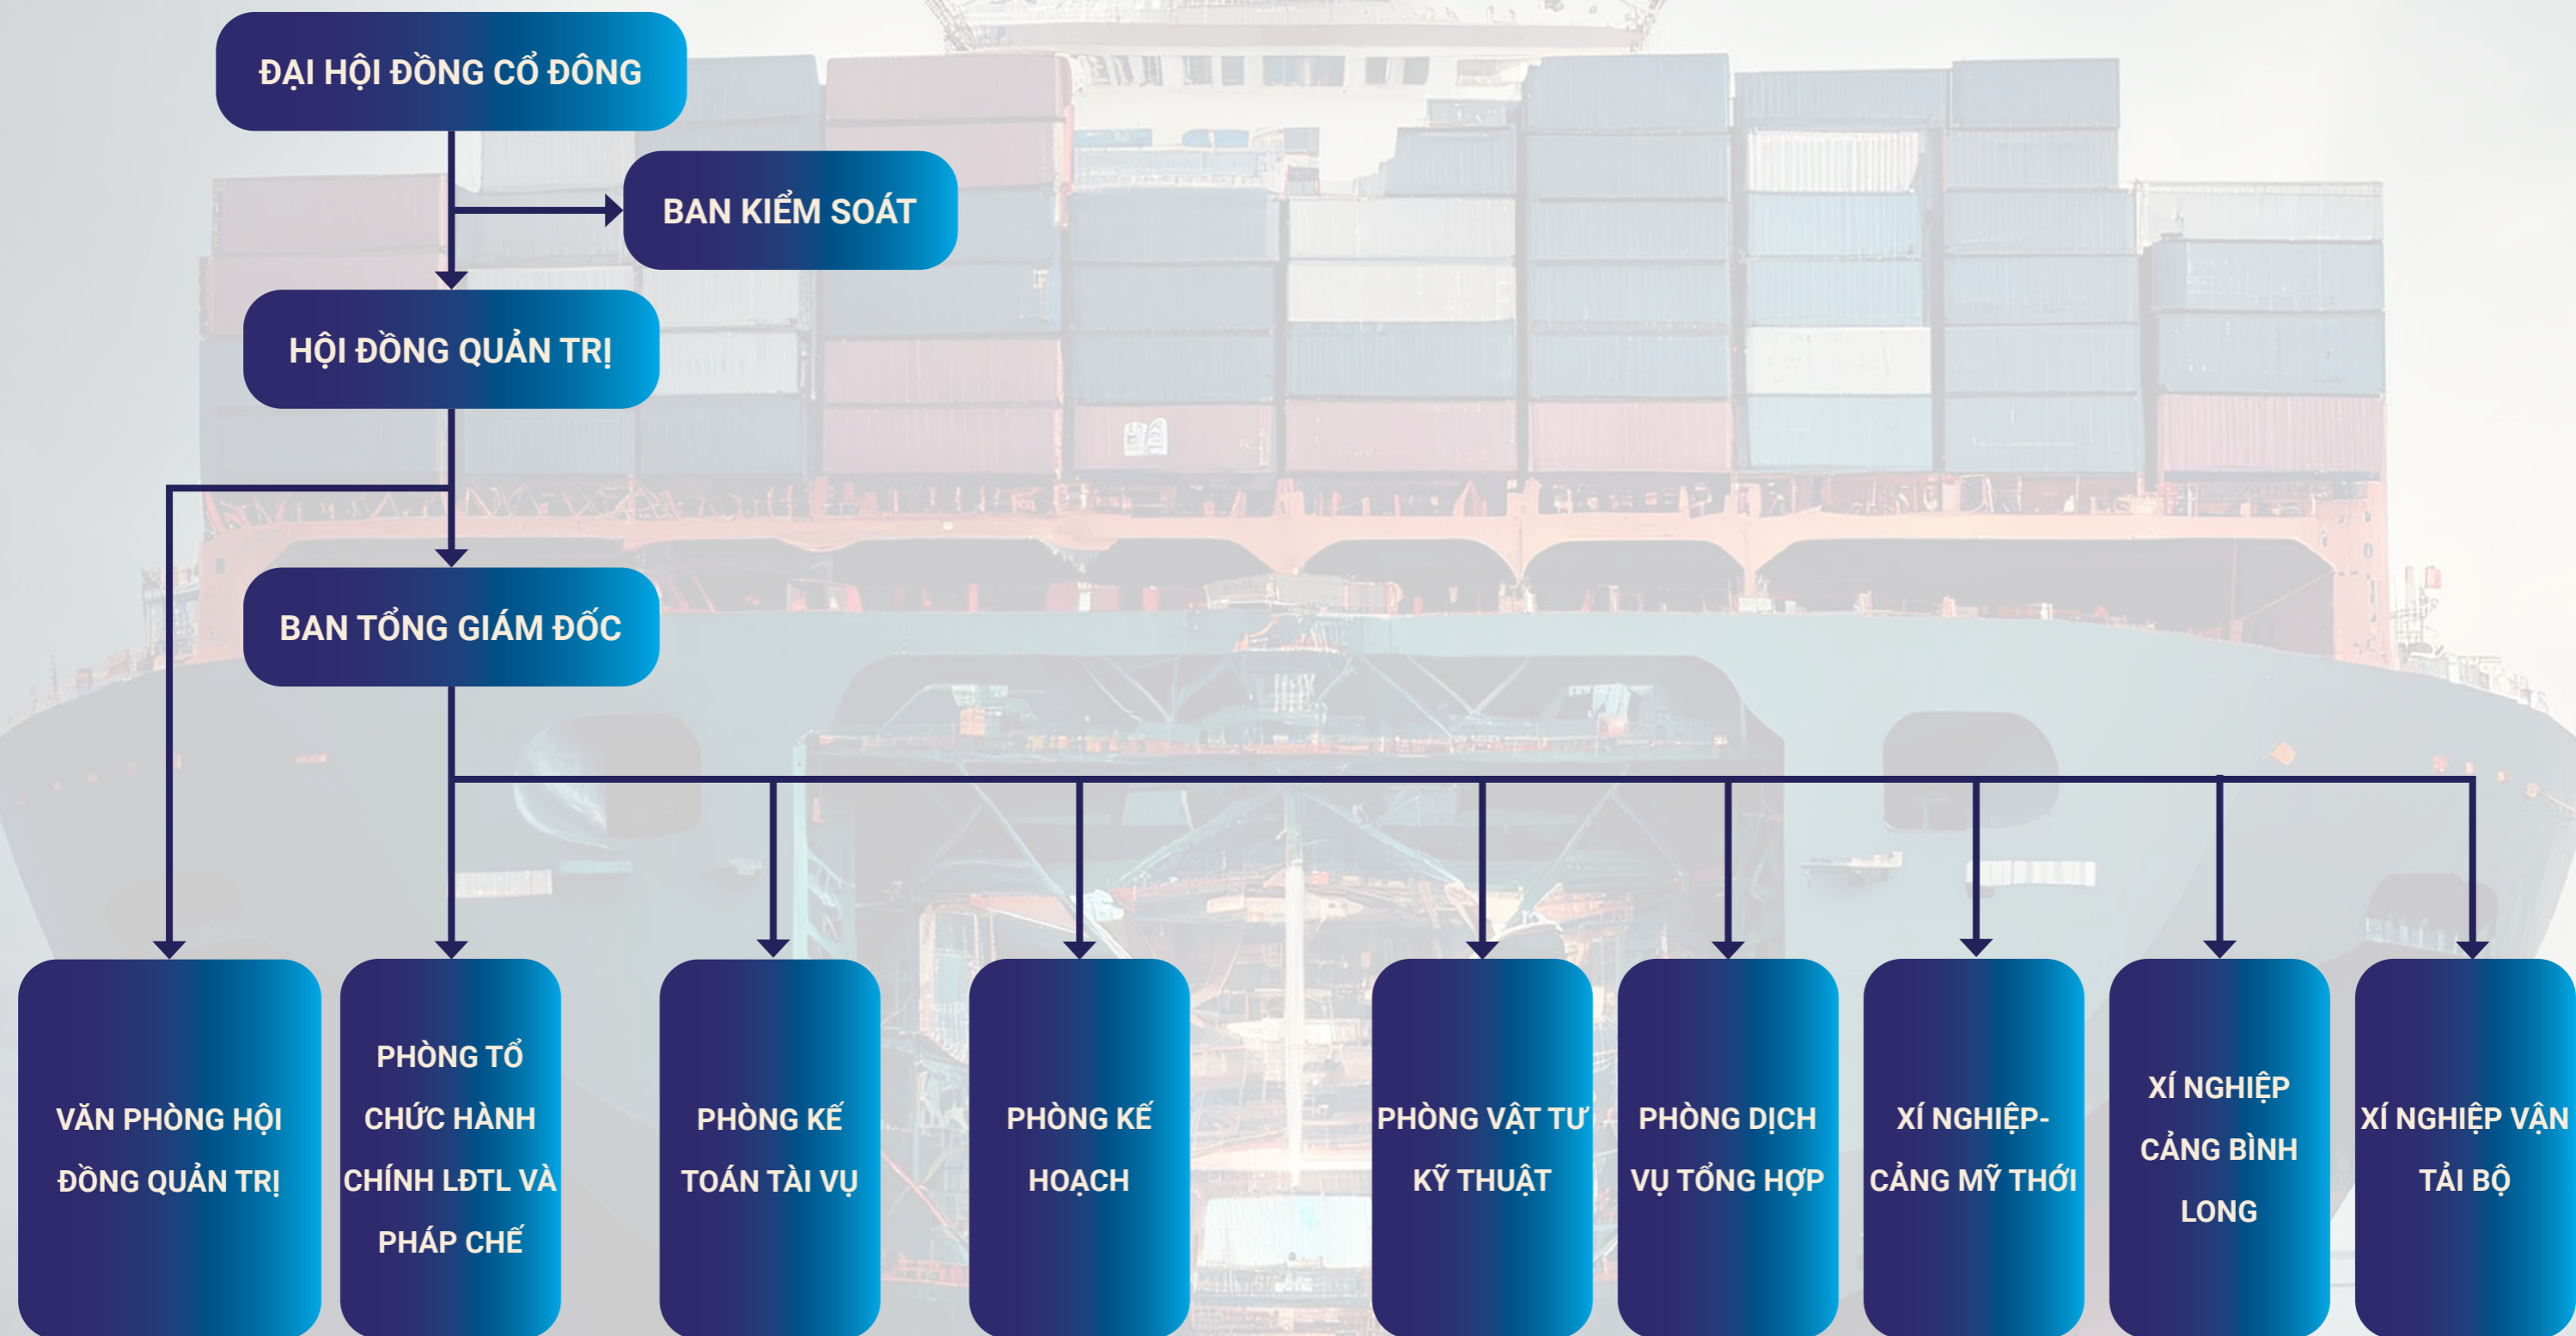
ĐẠI HỘI ĐỒNG CỔ ĐÔNG

BAN KIỂM SOÁT

HỘI ĐỒNG QUẢN TRỊ

BAN TỔNG GIÁM ĐỐC

VĂN PHÒNG HỘI ĐỒNG QUẢN TRỊ

PHÒNG TỔ CHỨC HÀNH CHÍNH LĐTL VÀ PHÁP CHẾ

PHÒNG KẾ TOÁN TÀI VỤ

PHÒNG KẾ HOẠCH

PHÒNG VẬT TƯ KỸ THUẬT

PHÒNG DỊCH VỤ TỔNG HỢP

XÍ NGHIỆP-CẢNG MỸ THỚI

XÍ NGHIỆP CẢNG BÌNH LONG

XÍ NGHIỆP VẬN TẢI BỘ